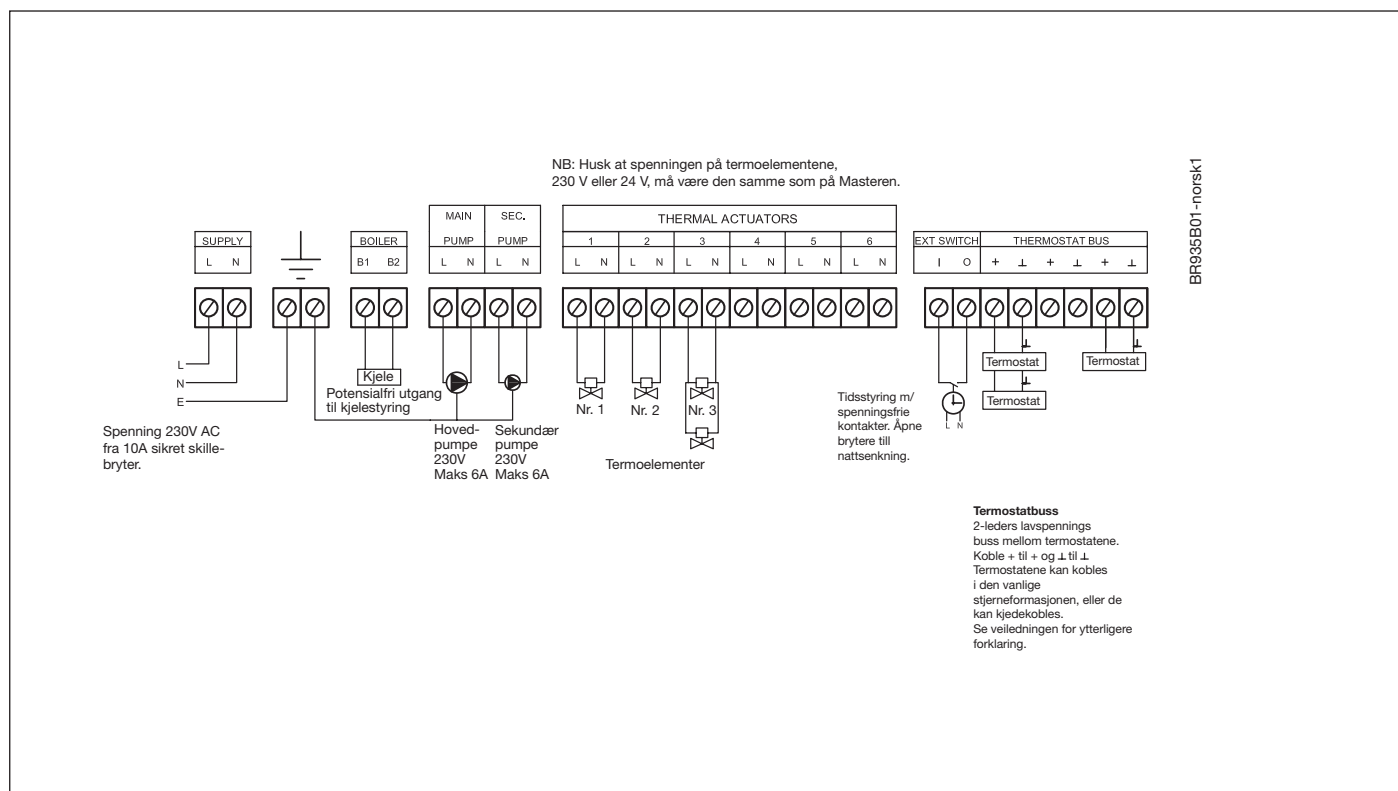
NB: Husk at spenningen på termoelementene, 230 V eller 24 V, må være den samme som på Masteren.

BR935B01-norsk1

SUPPLY
L N

BOILER
B1 B2

MAIN PUMP
L N

SEC. PUMP
L N

THERMAL ACTUATORS
1 2 3 4 5 6
L N L N L N L N L N L N

EXT SWITCH
I O

THERMOSTAT BUS
+ ⊥ + ⊥ + ⊥

L
N
E

Kjele
Potensialfri utgang til kjelestyring

Spenning 230V AC fra 10A sikret skillebryter.

Hovedpumpe 230V Maks 6A

Sekundær pumpe 230V Maks 6A

Nr. 1
Nr. 2
Nr. 3

Termoelementer

Tidsstyring m/ spenningsfrie kontakter. Åpne brytere till nattsenkning.

L N

Termostat
Termostat
Termostat

Termostatbuss
2-leders lavspennings buss mellom termostatene. Koble + til + og ⊥ til ⊥ Termostatene kan kobles i den vanlige stjerneformasjonen, eller de kan kjedekobles. Se veiledningen for ytterligere forklaring.